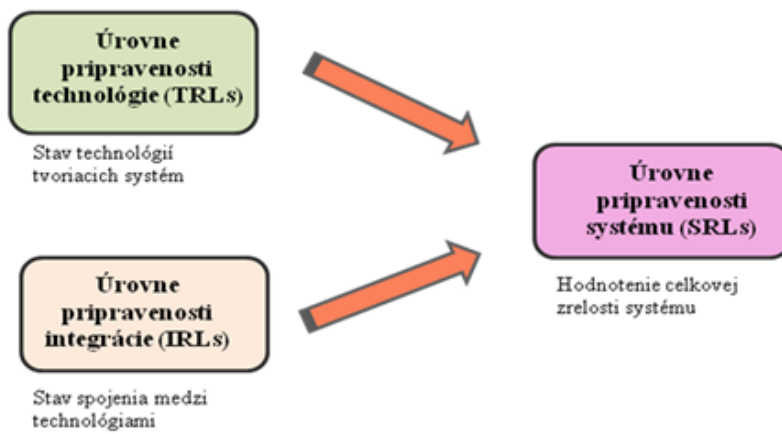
Úrovne pripravenosti technológie (TRLs)

Stav technológií tvoriacich systém

Úrovne pripravenosti integrácie (IRLs)

Stav spojenia medzi technológiami

Úrovne pripravenosti systému (SRLs)

Hodnotenie celkovej zrelosti systému